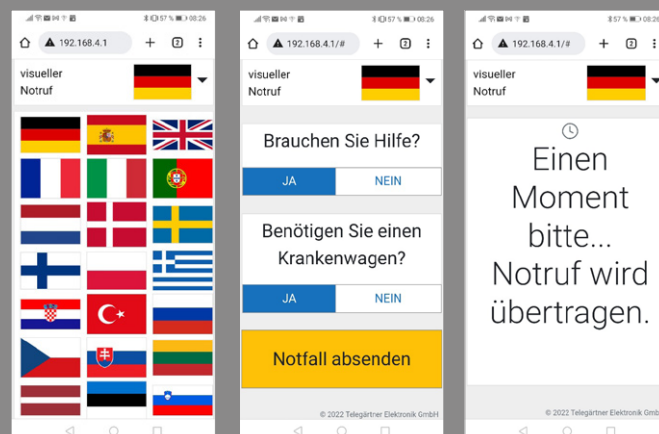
57 % 08:26
192.168.4.1
2
visueller Notruf

57 % 08:26
192.168.4.1/#
2
visueller Notruf
Brauchen Sie Hilfe?
JA
NEIN
Benötigen Sie einen Krankenwagen?
JA
NEIN
Notfall absenden
© 2022 Telegärtner Elektronik GmbH

57 % 08:26
192.168.4.1/#
2
visueller Notruf
Einen Moment bitte... Notruf wird übertragen.
© 2022 Telegärtner Elektronik GmbH